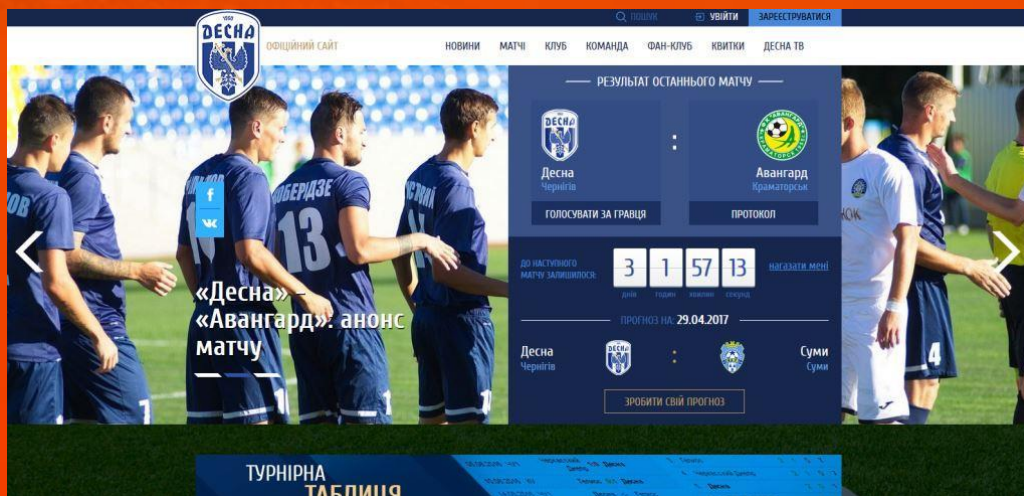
ПОШУК УВІЙТИ ЗАРЕЄСТРУВАТИСЯ

1960 ДЕСНА ОФІЦІЙНИЙ САЙТ

НОВИНИ МАТЧІ КЛУБ КОМАНДА ФАН-КЛУБ КВИТКИ ДЕСНА ТВ

«Десна» – «Авангард»: анонс матчу

РЕЗУЛЬТАТ ОСТАННЬОГО МАТЧУ

Десна
Чернігів

:

Авангард
Краматорськ

ГОЛОСУВАТИ ЗА ГРАВЦЯ

ПРОТОКОЛ

ДО НАСТУПНОГО МАТЧУ ЗАЛИШИЛОСЯ:

| 3 | 1 | 57 | 13 |
|---|---|---|---|
| днів | годин | хвилин | секунд |

нагадати мені

ПРОГНОЗ НА: 29.04.2017

Десна
Чернігів

:

Суми
Суми

ЗРОБИТИ СВІЙ ПРОГНОЗ

ТУРНІРНА ТАБЛИЦЯ